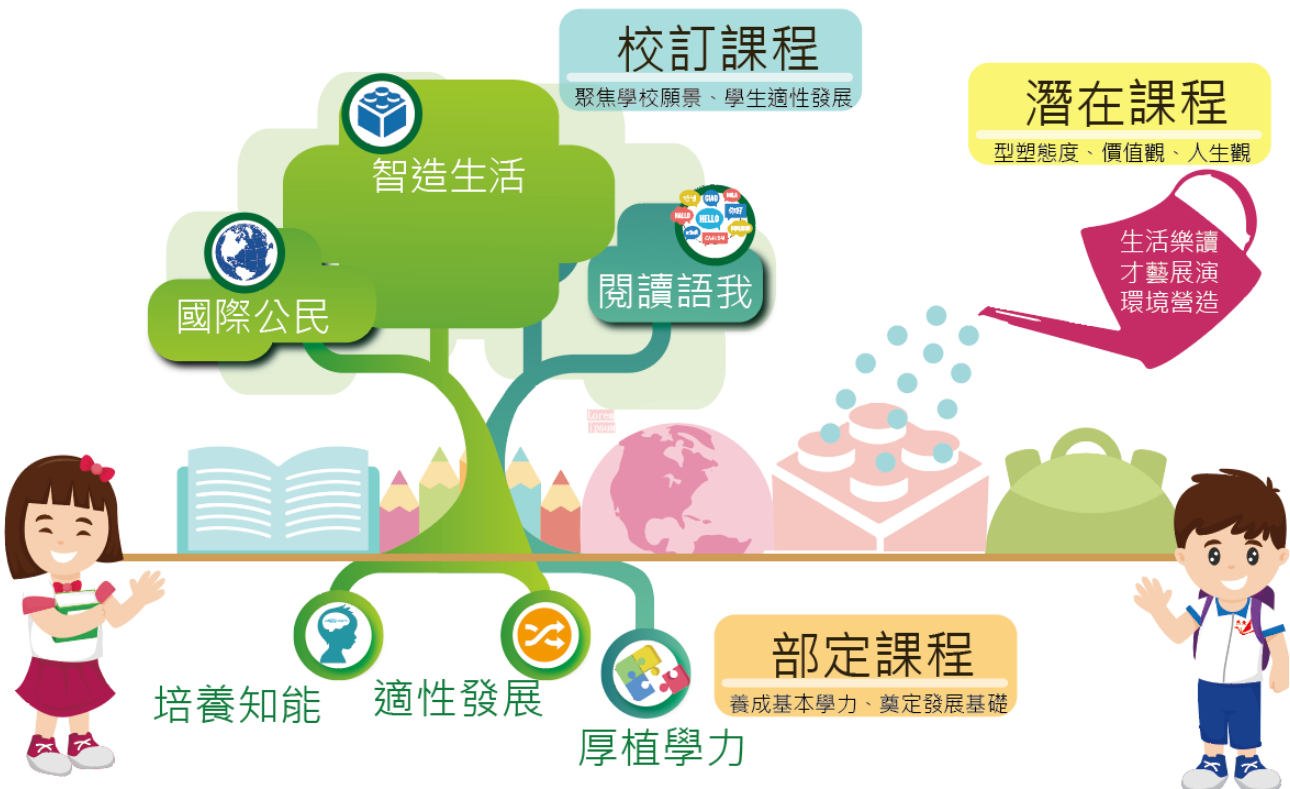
校訂課程
聚焦學校願景、學生適性發展

潛在課程
型塑態度、價值觀、人生觀

智造生活

國際公民

HELLO CIAO HOLA

閱讀語我

生活樂讀
才藝展演
環境營造

部定課程
養成基本學力、奠定發展基礎

培養知能

適性發展

厚植學力